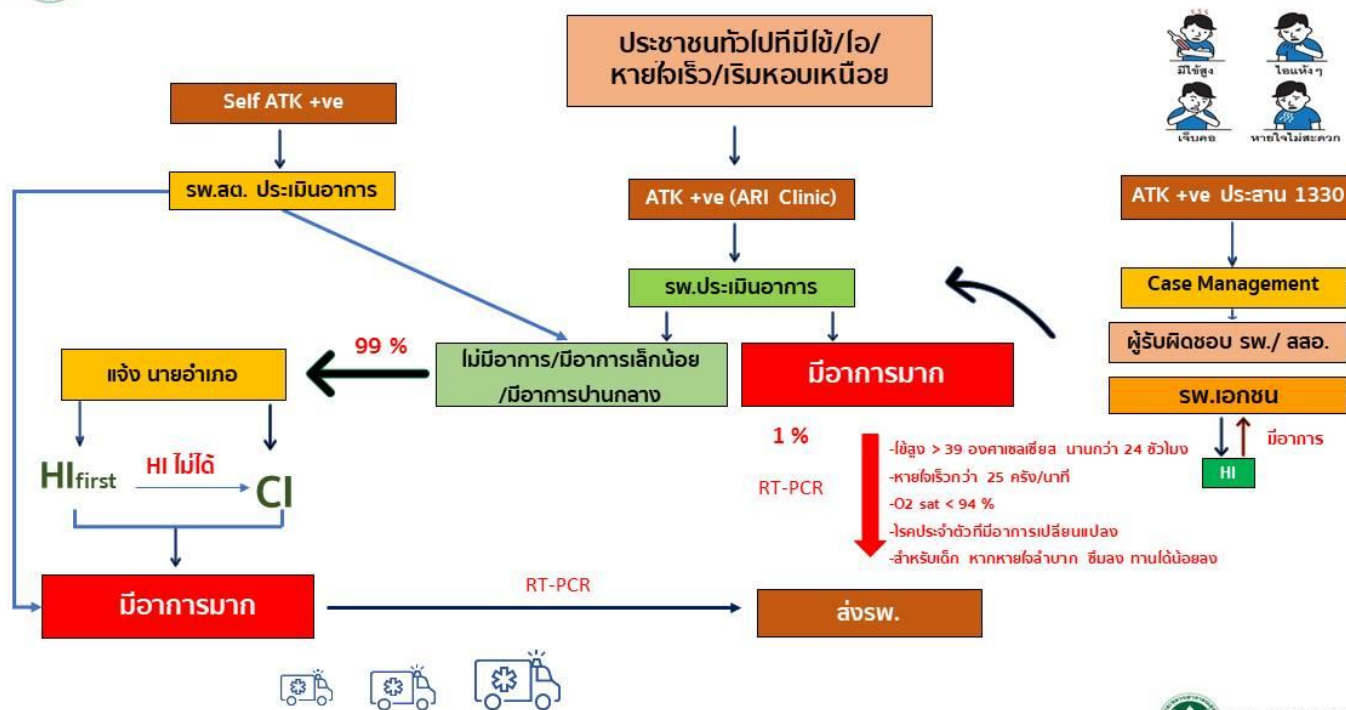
ประชาชนทั่วไปที่มีไข้/ไอ/หายใจเร็ว/เริ่มหอบเหนื่อย

มีไข้สูง
ไอแห้งๆ
เจ็บคอ
หายใจไม่สะดวก

Self ATK +ve

รพ.สต. ประเมินอาการ

ATK +ve (ARI Clinic)

รพ.ประเมินอาการ

ATK +ve ประสาน 1330

Case Management

ผู้รับผิดชอบ รพ./ สสอ.

รพ.เอกชน

มีอาการ

HI

99 %

แจ้ง นายอำเภอ

ไม่มีอาการ/มีอาการเล็กน้อย /มีอาการปานกลาง

มีอาการมาก

1 %

RT-PCR

-ไข้สูง > 39 องศาเซลเซียส นานกว่า 24 ชั่วโมง
-หายใจเร็วกว่า 25 ครั้ง/นาที
-O2 sat < 94 %
-โรคประจำตัวที่มีอาการเปลี่ยนแปลง
-สำหรับเด็ก หากหายใจลำบาก ซึมลง ทานได้น้อยลง

HIfirst

HI ไม่ได้

CI

มีอาการมาก

RT-PCR

ส่งรพ.